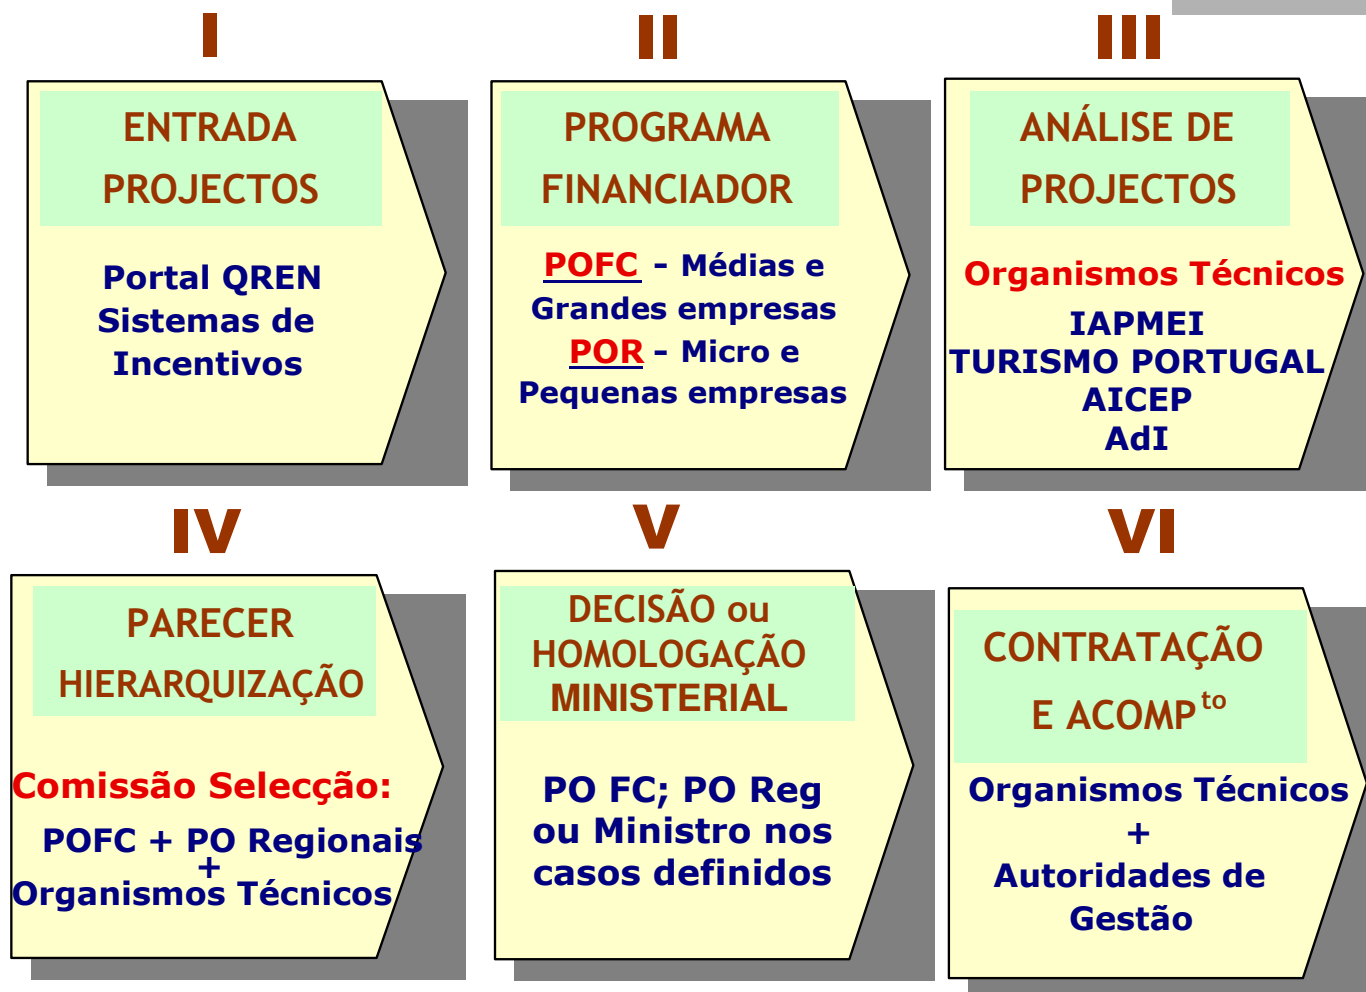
I

ENTRADA PROJECTOS

Portal QREN
Sistemas de Incentivos

II

PROGRAMA FINANCIADOR

POFC - Médias e Grandes empresas
POR - Micro e Pequenas empresas

III

ANÁLISE DE PROJECTOS

Organismos Técnicos
IAPMEI
TURISMO PORTUGAL
AICEP
AdI

IV

PARECER HIERARQUIZAÇÃO

Comissão Selecção:
POFC + PO Regionais
+
Organismos Técnicos

V

DECISÃO ou HOMOLOGAÇÃO MINISTERIAL

PO FC; PO Reg ou Ministro nos casos definidos

VI

CONTRATAÇÃO E ACOMP$^{to}$

Organismos Técnicos
+
Autoridades de Gestão